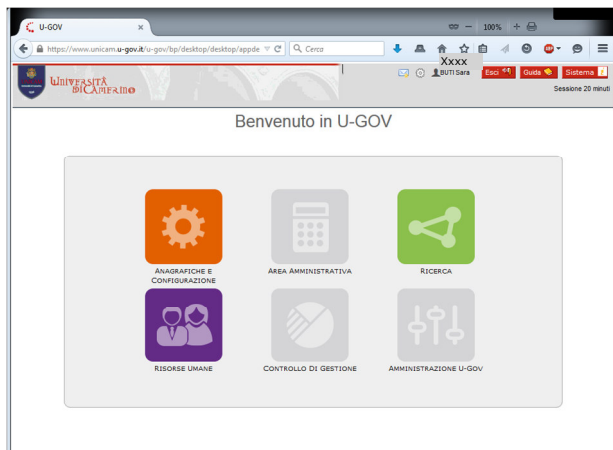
U-GOV

100%

https://www.unicam.u-gov.it/u-gov/bp/desktop/desktop/appde

Cerca

Università di Camerino

Xxxx

BUTI Sara

Esci

Guida

Sistema

Sessione 20 minuti

Benvenuto in U-GOV

Anagrafiche e Configurazione

Area Amministrativa

Ricerca

Risorse Umane

Controllo Di Gestione

Amministrazione U-Gov